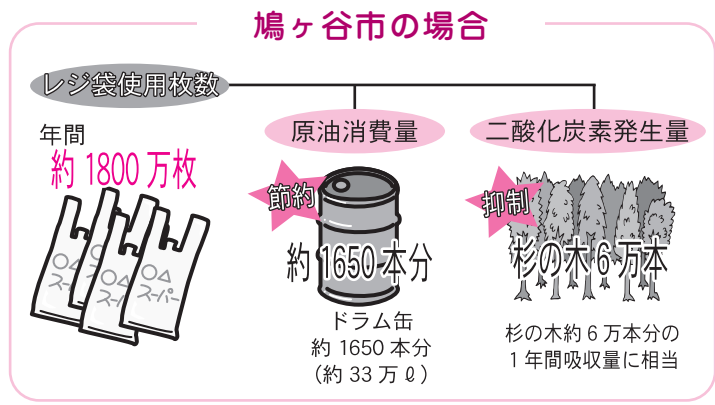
鳩ヶ谷市の場合

レジ袋使用枚数

年間
約 1800 万枚

○△スーパー
○△スーパー
○△スーパー

原油消費量

節約

約 1650 本分

ドラム缶
約 1650 本分
（約 33 万 ℓ）

二酸化炭素発生量

抑制

杉の木 6 万本

杉の木約 6 万本分の
1 年間吸収量に相当